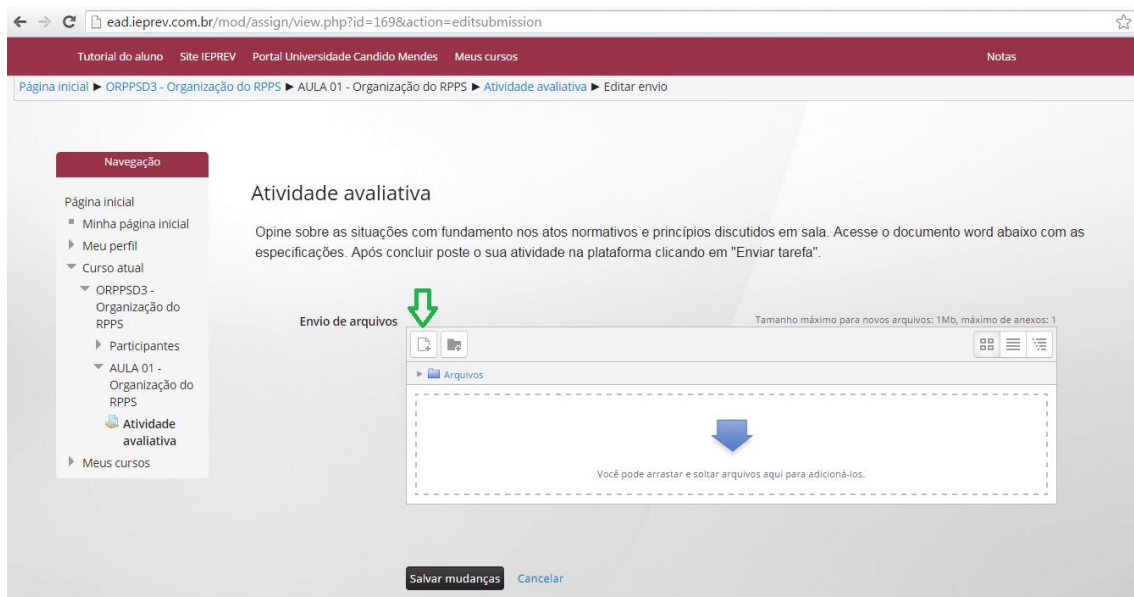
ead.ieprev.com.br/mod/assign/view.php?id=169&action=editsubmission

Tutorial do aluno Site IEPREV Portal Universidade Candido Mendes Meus cursos Notas

Página inicial ► ORPPSD3 - Organização do RPPS ► AULA 01 - Organização do RPPS ► Atividade avaliativa ► Editar envio

Navegação

Página inicial
Minha página inicial
Meu perfil
Curso atual
ORPPSD3 - Organização do RPPS
Participantes
AULA 01 - Organização do RPPS
Atividade avaliativa
Meus cursos

Atividade avaliativa

Opine sobre as situações com fundamento nos atos normativos e princípios discutidos em sala. Acesse o documento word abaixo com as especificações. Após concluir poste o sua atividade na plataforma clicando em "Enviar tarefa".

Envio de arquivos

Tamanho máximo para novos arquivos: 1Mb, máximo de anexos: 1

Arquivos

Você pode arrastar e soltar arquivos aqui para adicioná-los.

Salvar mudanças Cancelar